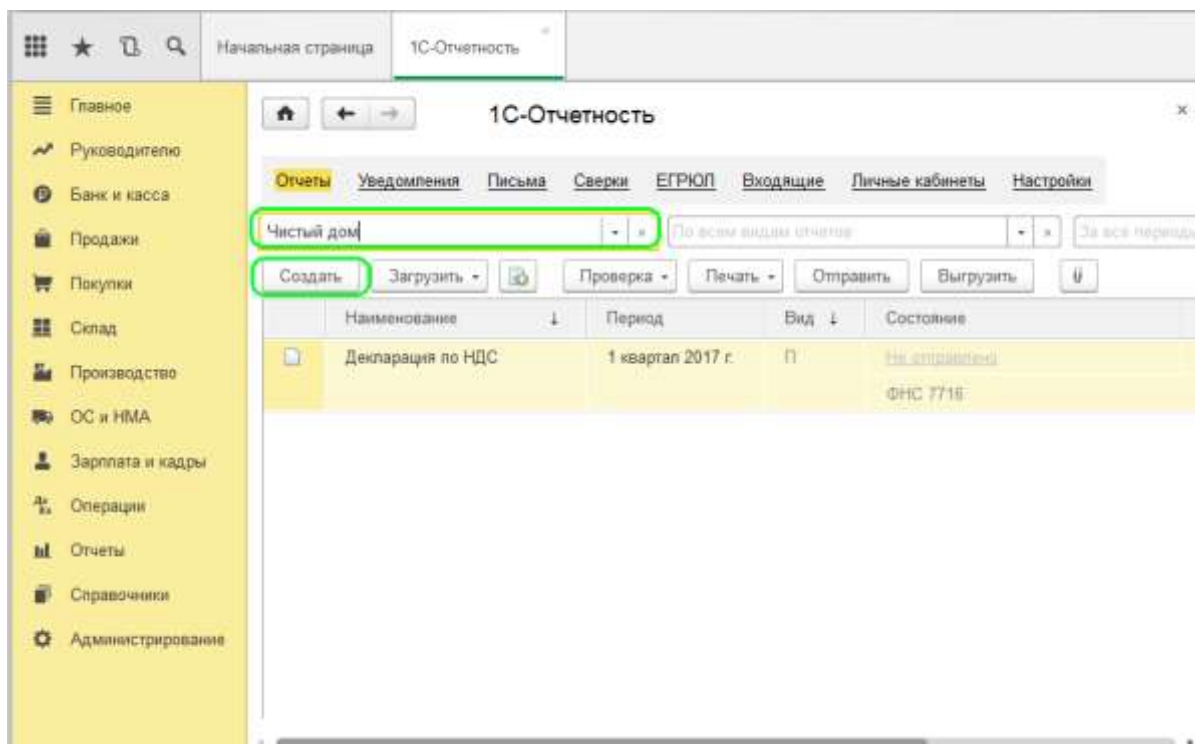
Начальная страница
1С-Отчетность

Главное
Руководителю
Банк и касса
Продажи
Покупки
Склад
Производство
ОС и НМА
Зарплата и кадры
Операции
Отчеты
Справочники
Администрирование

1С-Отчетность

Отчеты Уведомления Письма Сверки ЕГРЮЛ Входящие Личные кабинеты Настройки

Чистый дом
По всем видам отчетов
За все период

Создать Загрузить Проверка Печать Отправить Выгрузить

| Наименование | Период | Вид | Состояние |
|---|---|---|---|
| Декларация по НДС | 1 квартал 2017 г. | П | Не отправлено ФНС 7716 |